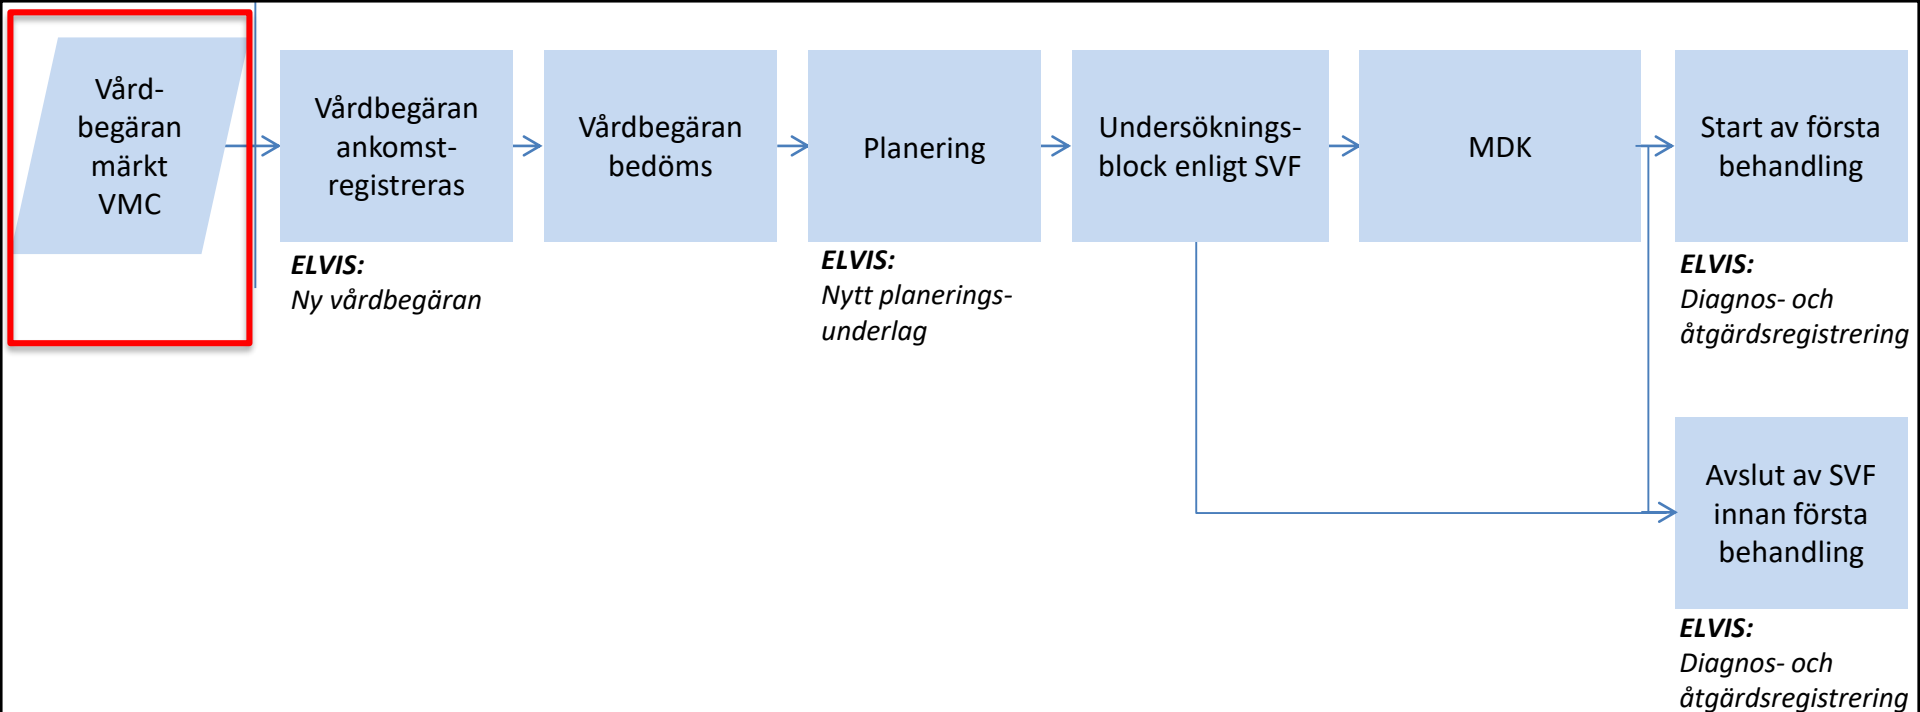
Vård-begäran märkt VMC

Vårdbegäran ankomst-registreras

ELVIS:
Ny vårdbegäran

Vårdbegäran bedöms

Planering

ELVIS:
Nytt planerings-underlag

Undersöknings-block enligt SVF

MDK

Start av första behandling

ELVIS:
Diagnos- och åtgärdsregistrering

Avslut av SVF innan första behandling

ELVIS:
Diagnos- och åtgärdsregistrering